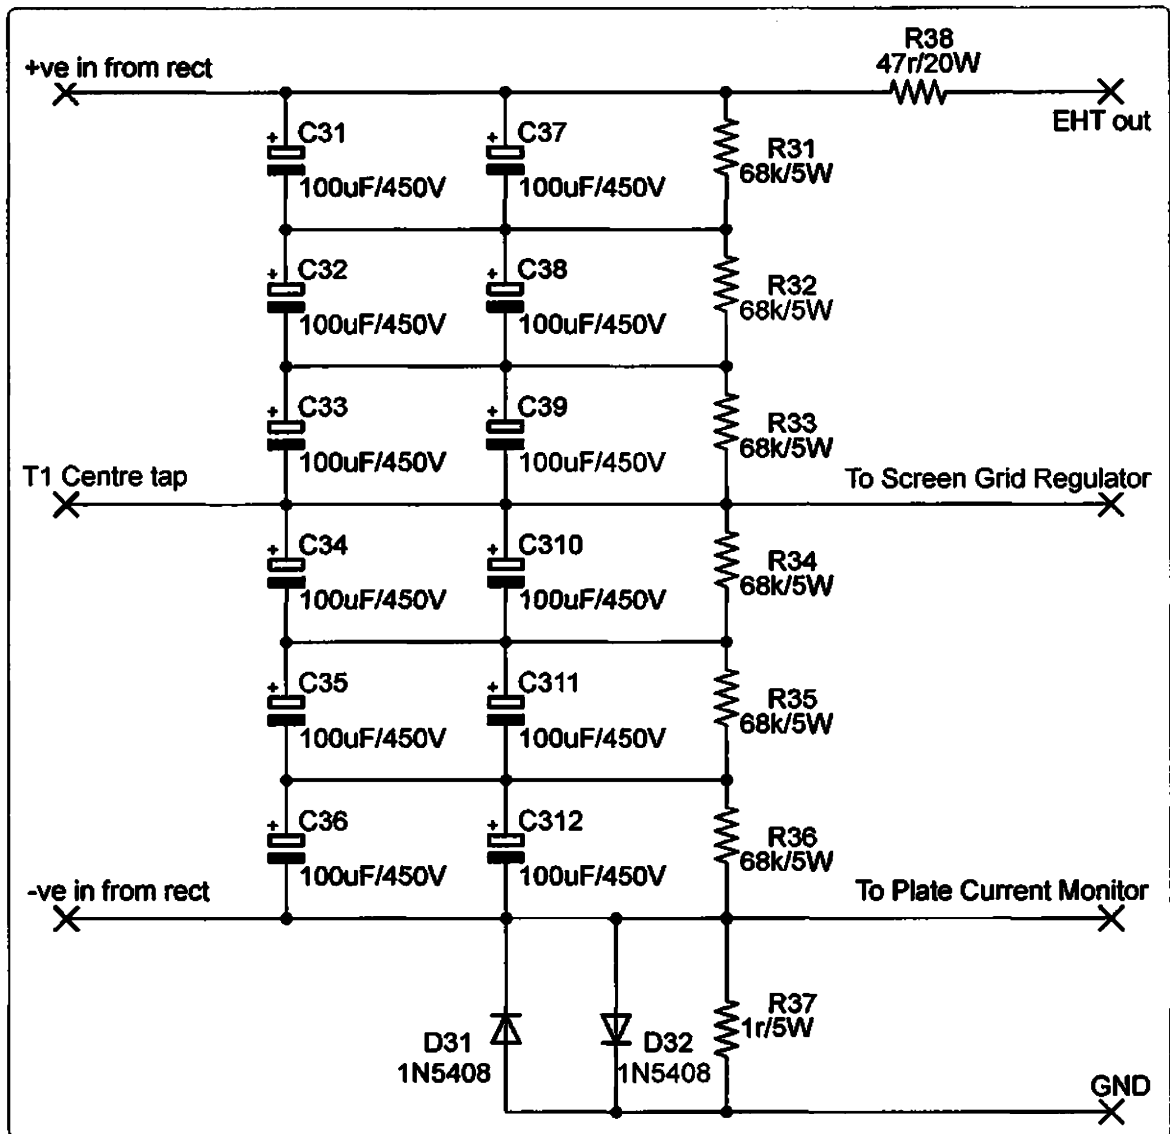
+ve in from rect

R38
47r/20W

EHT out

C31 100uF/450V
C37 100uF/450V
R31 68k/5W

C32 100uF/450V
C38 100uF/450V
R32 68k/5W

C33 100uF/450V
C39 100uF/450V
R33 68k/5W

T1 Centre tap

To Screen Grid Regulator

C34 100uF/450V
C310 100uF/450V
R34 68k/5W

C35 100uF/450V
C311 100uF/450V
R35 68k/5W

C36 100uF/450V
C312 100uF/450V
R36 68k/5W

-ve in from rect

To Plate Current Monitor

D31 1N5408
D32 1N5408
R37 1r/5W

GND